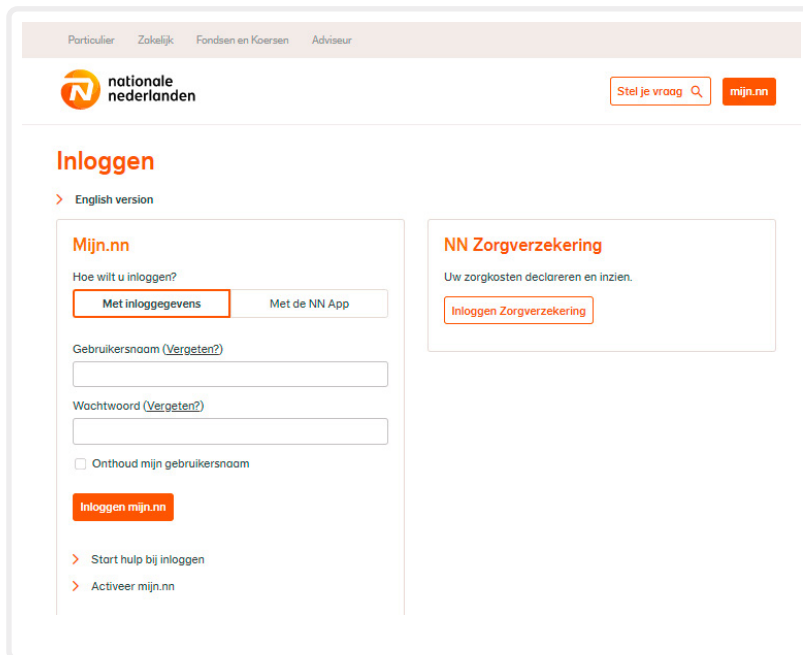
Particulier Zakelijk Fondsen en Koersen Adviseur

nationale nederlanden

Stel je vraag

mijn.nn

Inloggen

English version

Mijn.nn

Hoe wilt u inloggen?

Met inloggegevens

Met de NN App

Gebruikersnaam (Vergeten?)

Wachtwoord (Vergeten?)

Onthoud mijn gebruikersnaam

Inloggen mijn.nn

Start hulp bij inloggen

Activeer mijn.nn

NN Zorgverzekering

Uw zorgkosten declareren en inzien.

Inloggen Zorgverzekering